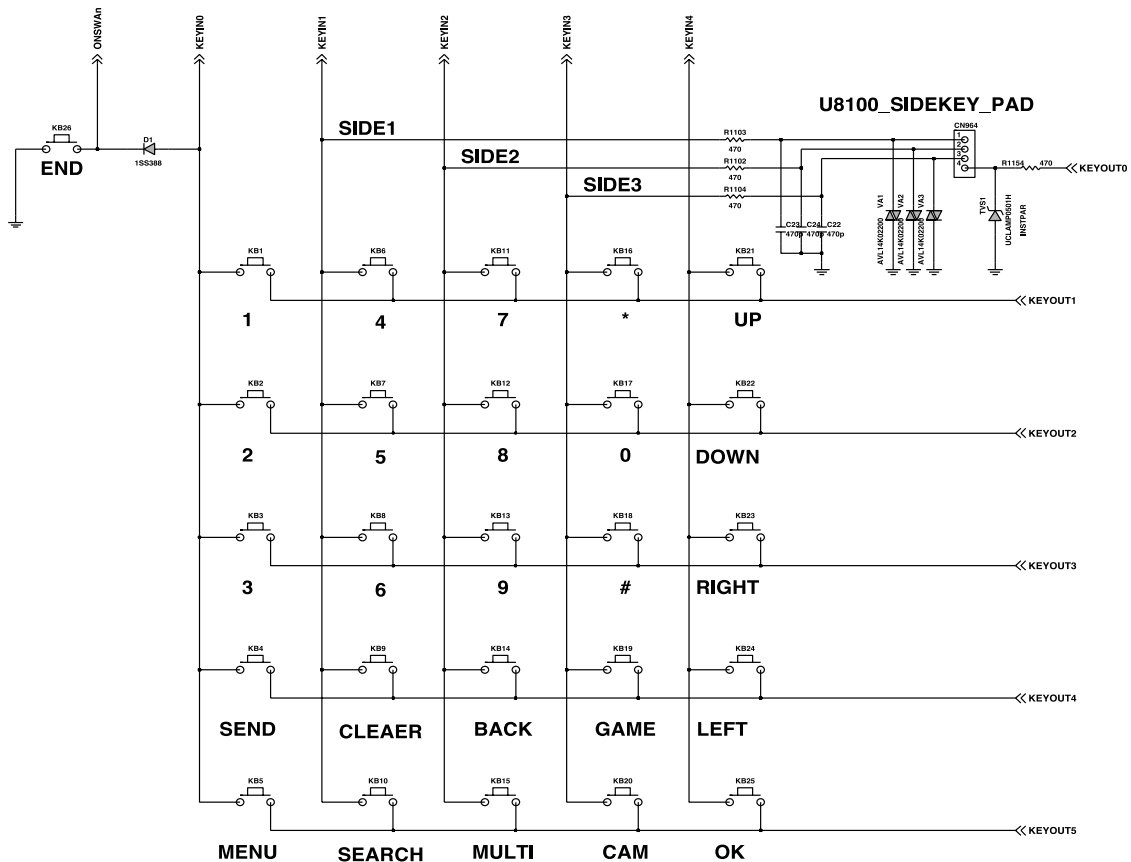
ONSWAn
KEYIN0
KEYIN1
KEYIN2
KEYIN3
KEYIN4

U8100_SIDEKEY_PAD

KB26
END
D1
1SS388

SIDE1
SIDE2
SIDE3

R1103
470
R1102
470
R1104
470

CN964
1
2
3
4

R1154 470
KEYOUT0

C23 470p
C24 470p
C22 470p

VA1 AVL14K02200
VA2 AVL14K02200
VA3 AVL14K02200

TVS1 UCLAMP0501H
INSTPAR

KB1
KB6
KB11
KB16
KB21
KEYOUT1
1
4
7
*
UP

KB2
KB7
KB12
KB17
KB22
KEYOUT2
2
5
8
0
DOWN

KB3
KB8
KB13
KB18
KB23
KEYOUT3
3
6
9
#
RIGHT

KB4
KB9
KB14
KB19
KB24
KEYOUT4
SEND
CLEAER
BACK
GAME
LEFT

KB5
KB10
KB15
KB20
KB25
KEYOUT5
MENU
SEARCH
MULTI
CAM
OK